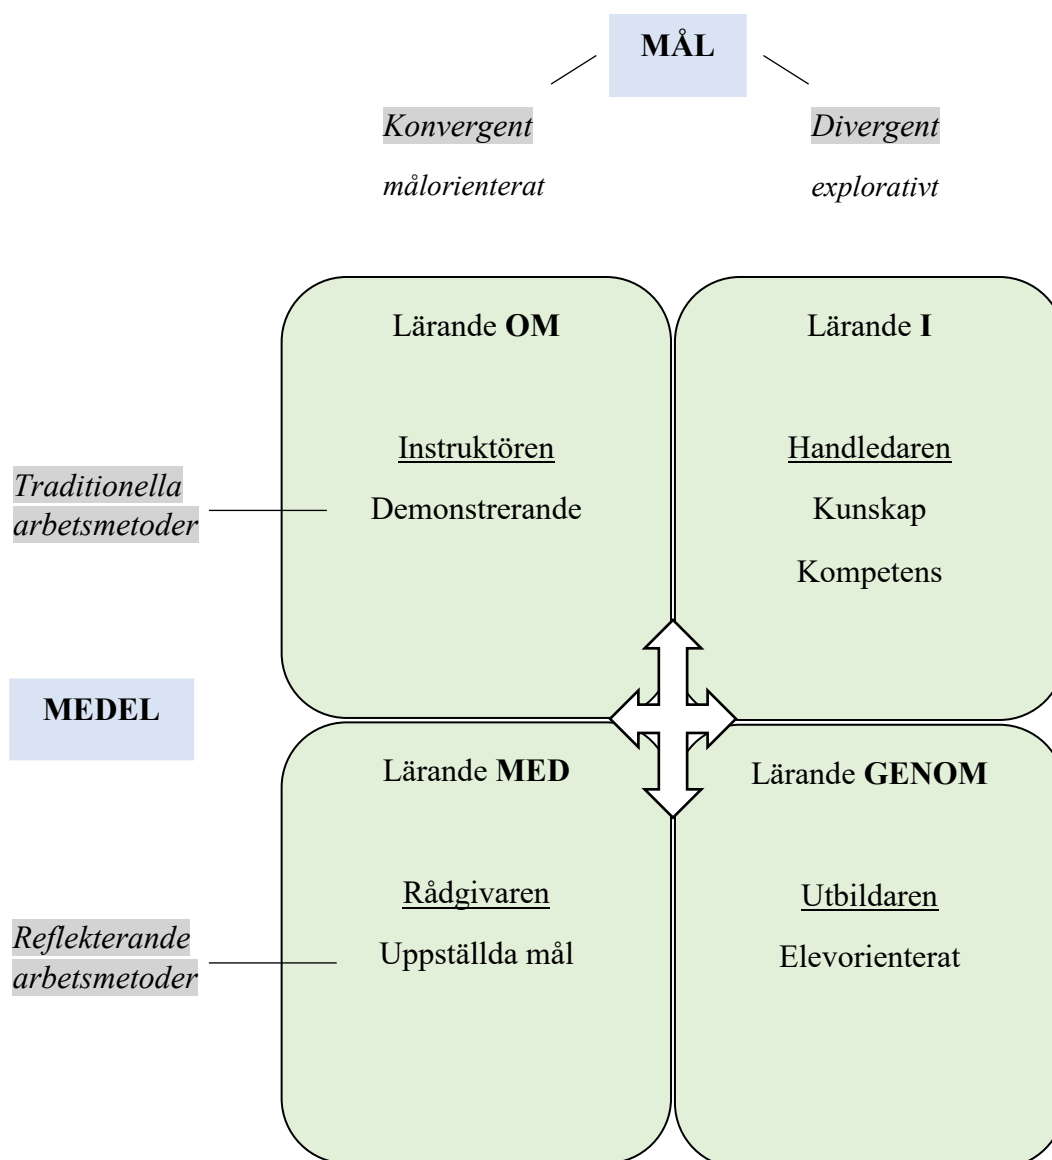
MÅL

Konvergent
målorienterat

Divergent
explorativt

Traditionella arbetsmetoder

Lärande OM

Instruktören
Demonstrerande

Lärande I

Handledaren
Kunskap
Kompetens

MEDEL

Lärande MED

Rådgivaren
Uppställda mål

Lärande GENOM

Utbildaren
Elevorienterat

Reflekterande arbetsmetoder